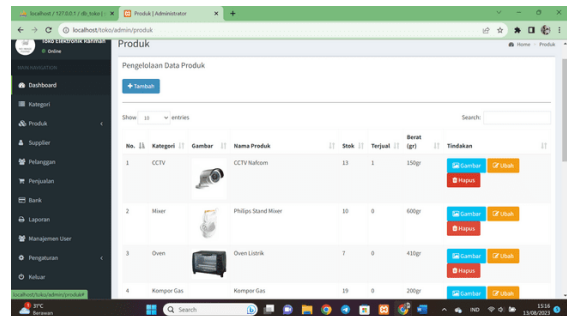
localhost / 127.0.0.1 / db_toko | ×
Produk | Administrator ×
+

localhost/toko/admin/produk

Toko Elektronik Nafisah
● Online

MAIN NAVIGATION

Dashboard
Kategori
Produk
Supplier
Pelanggan
Penjualan
Bank
Laporan
Manajemen User
Pengaturan
Keluar

Produk
Home › Produk

Pengelolaan Data Produk

+ Tambah

Show 10 entries

Search:

| No. | Kategori | Gambar | Nama Produk | Stok | Terjual | Berat (gr) | Tindakan |
|---|---|---|---|---|---|---|---|
| 1 | CCTV | | CCTV Nafcom | 13 | 1 | 350gr | Gambar Ubah Hapus |
| 2 | Mixer | | Philips Stand Mixer | 10 | 0 | 600gr | Gambar Ubah Hapus |
| 3 | Oven | | Oven Listrik | 7 | 0 | 410gr | Gambar Ubah Hapus |
| 4 | Kompor Gas | | Kompor Gas | 19 | 0 | 200gr | Gambar Ubah |

localhost/toko/admin/produk#

31°C
Berawan

Search

IND
13:18
13/08/2023